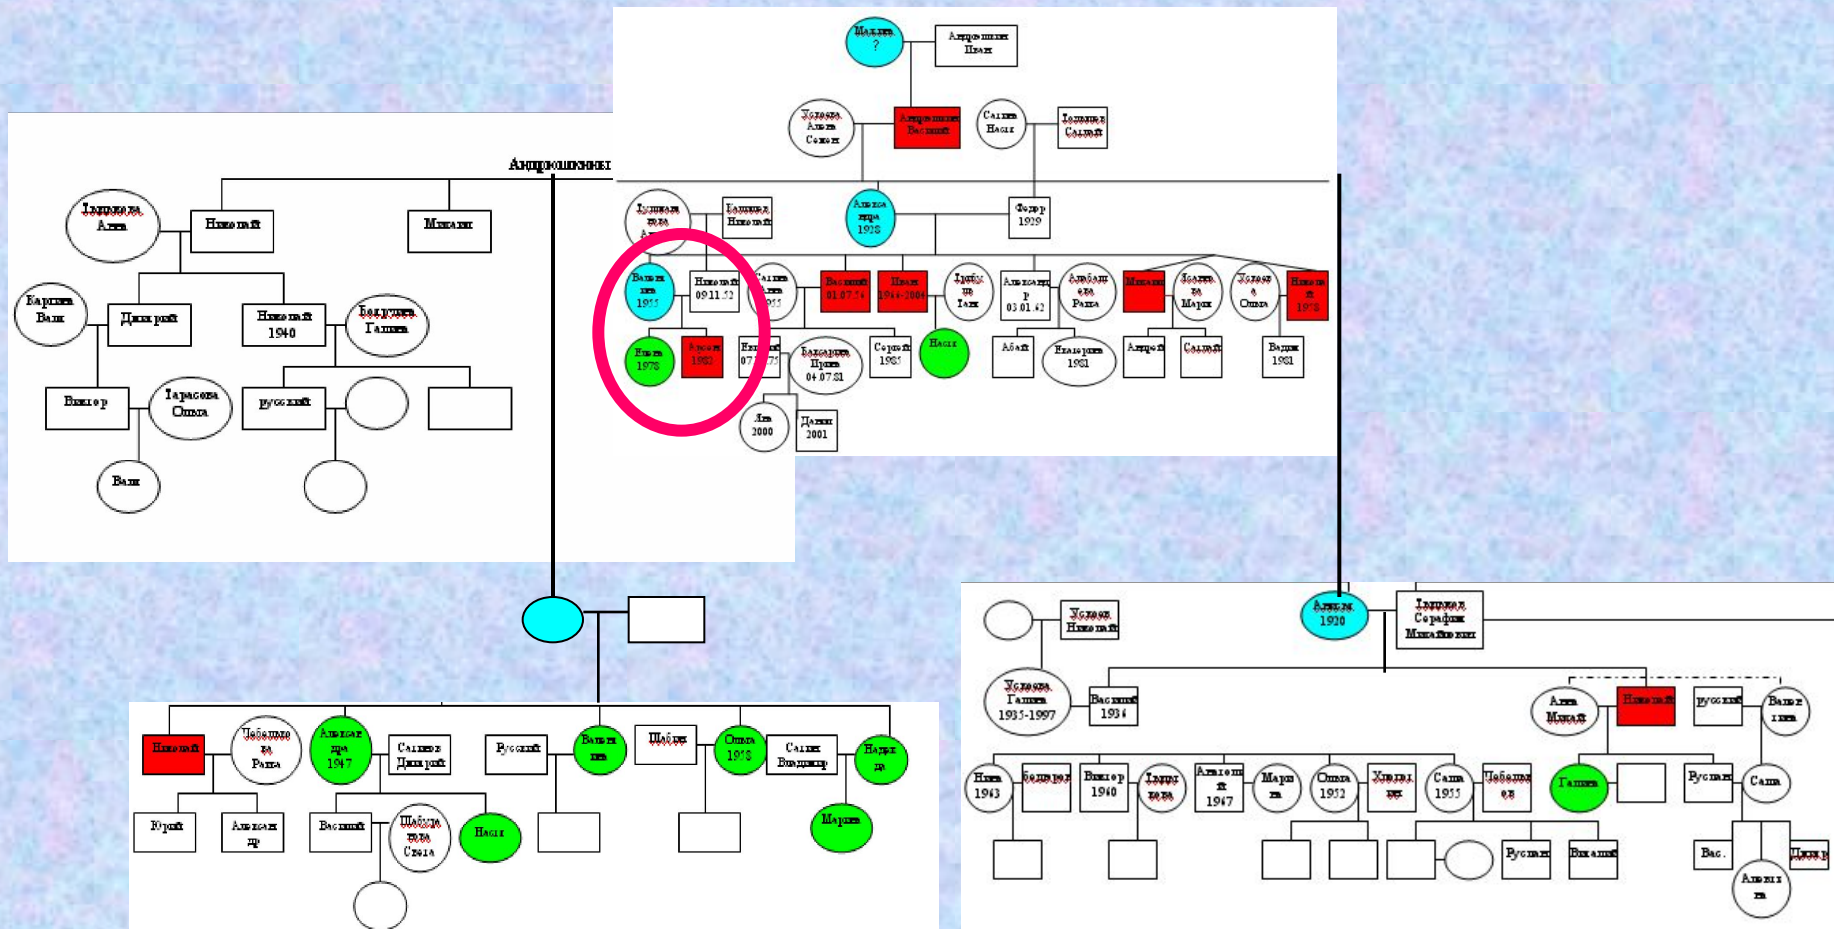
Малкина ?
Андрюшкин Иван
Усманова Алена Семен
Андрюшкин Василий
Салтина Надя
Ішмаева Салтай
Андрюшкины
Ішмаева Анна
Николай
Михаил
Ішмаева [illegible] А
Ішмаева Николай
Александра 1928
Федор 1929
Валентина 1955
Николай 09.11.52
Салтина Анна 1955
Василий 01.07.51
Иван 1944-2004
Іршібуев Таня
Александр 03.01.42
Альбатова Раиса
Михаил
Зіганова Мария
Усманова Ольга
Николай 1978
Барнова Валя
Дмитрий
Николай 1940
Богдунова Галина
Инна 1978
Алексей 1982
Евгений 07.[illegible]75
Бахарева Луиза 04.07.81
Сергей 1985
Надя
Абай
Екатерина 1981
Андрей
Салават
Вадим 1981
Виктор
Тарасова Ольга
русский
Валя
Аня 2000
Данил 2001
Усманов Николай
Альбина 1930
Ішмаева Серафима Михайловна
Усманова Галина 1935-1997
Василий 1934
Анна Минай
Николай
русский
Валентина
Николай
Чебалина Раиса
Александра 1947
Салтина Дмитрий
Русский
Валентина
Шабаев
Ольга 1958
Салтин Владимир
Надежда
Нина 1963
Богданова
Виктор 1960
Ішмаева
Анатолий 1947
Мария
Ольга 1952
Хватова
Саша 1955
Чебалина
Галина
Руслан
Саша
Юрий
Александр
Василий
Шабуева Света
Надя
Мария
Руслан
Виталий
Вас.
Дина
Алексина